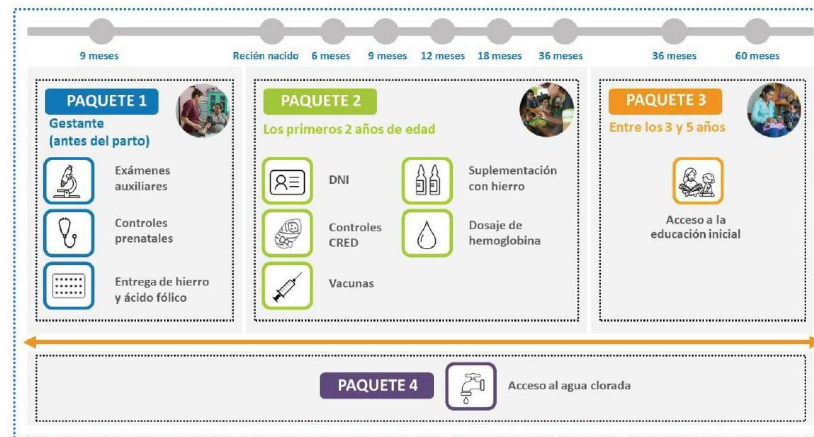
9 meses

Recién nacido 6 meses 9 meses 12 meses 18 meses 36 meses

36 meses 60 meses

PAQUETE 1
Gestante
(antes del parto)

Exámenes auxiliares

Controles prenatales

Entrega de hierro y ácido fólico

PAQUETE 2
Los primeros 2 años de edad

DNI

Suplementación con hierro

Controles CRED

Dosaje de hemoglobina

Vacunas

PAQUETE 3
Entre los 3 y 5 años

Acceso a la educación inicial

PAQUETE 4

Acceso al agua clorada